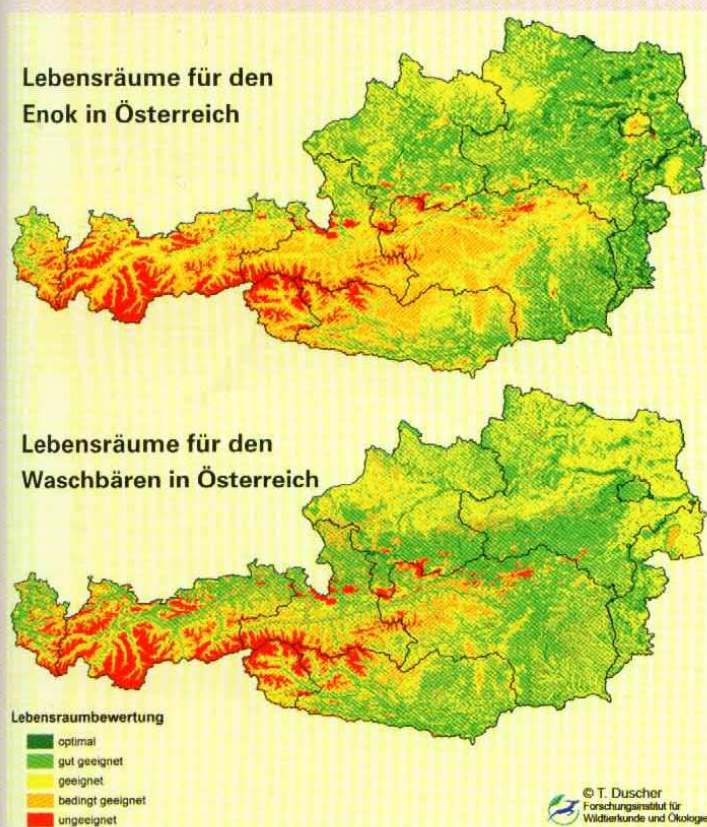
Lebensräume für den Enok in Österreich

Lebensräume für den Waschbären in Österreich

Lebensraumbewertung
optimal
gut geeignet
geeignet
bedingt geeignet
ungeeignet

© T. Duscher
Forschungsinstitut für Wildtierkunde und Ökologie